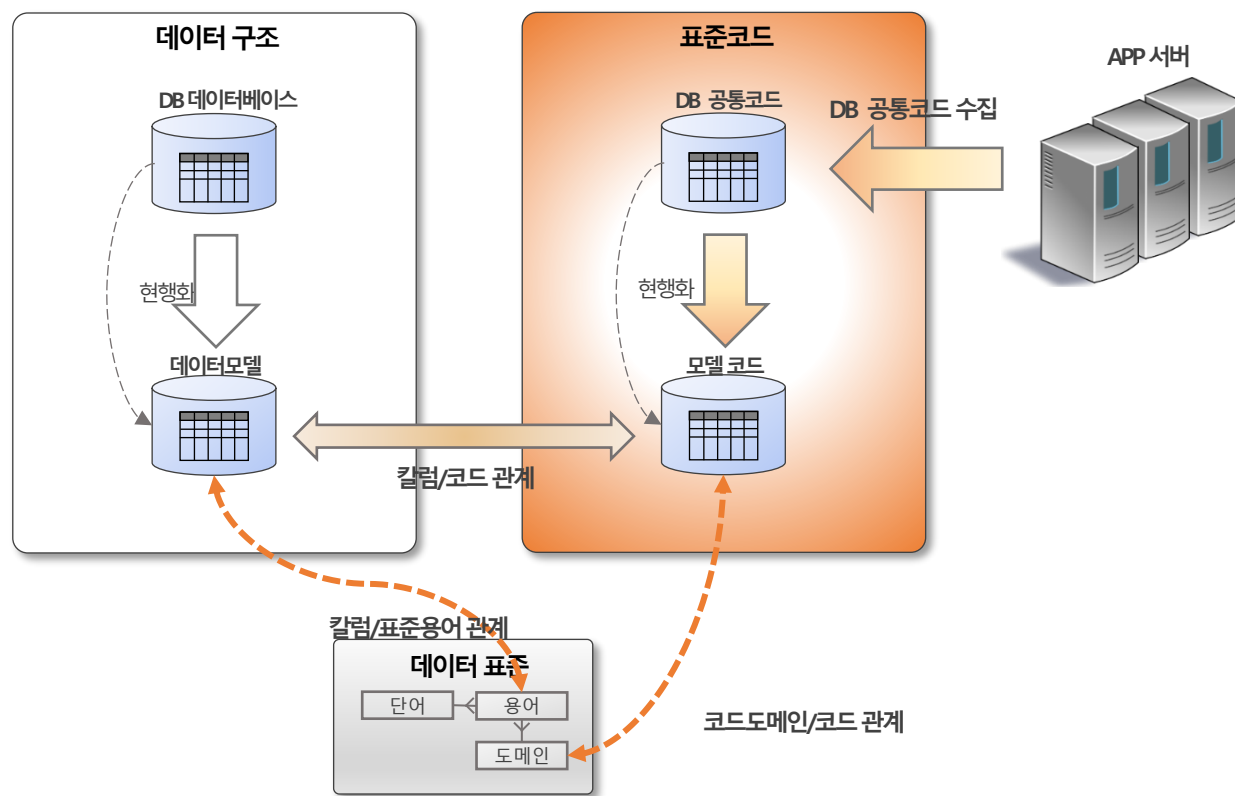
데이터 구조

DB 데이터베이스

현행화

데이터모델

표준코드

DB 공통코드

현행화

모델 코드

DB 공통코드 수집

APP 서버

칼럼/코드 관계

칼럼/표준용어 관계

데이터 표준

단어

용어

도메인

코드도메인/코드 관계